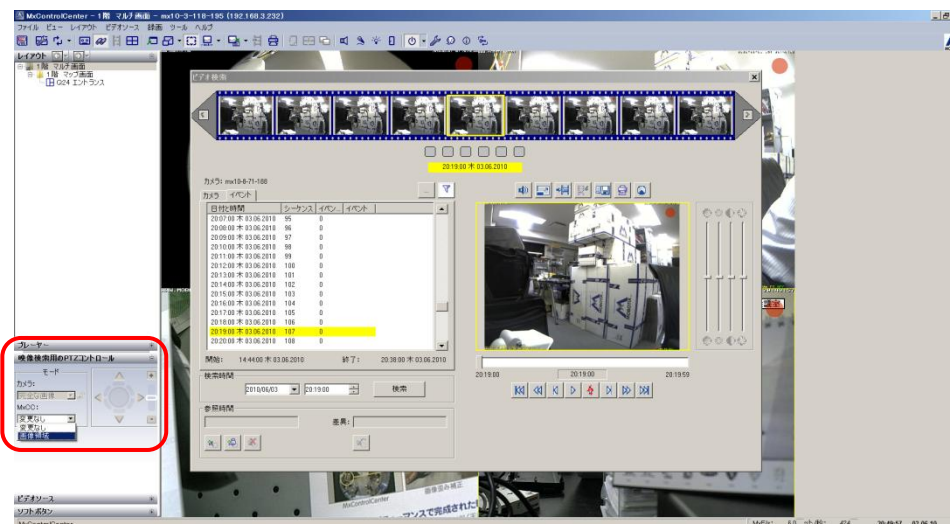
MxControlCenter - 1階 マルチ画面 - mx10-3-118-195 (192.168.3.232)
ファイル ビュー レイアウト ビデオソース 録画 ツール ヘルプ

レイアウト
1階 マルチ画面
1階 マップ画面
G24 エントランス

ビデオ検索

20:19:00 木 03.06.2010

カメラ: mx10-8-71-160
カメラ イベント

| 日付と時間 | シーケンス | イベン... | イベント |
|---|---|---|---|
| 20:07:00 木 03.06.2010 | 95 | 0 | |
| 20:08:00 木 03.06.2010 | 96 | 0 | |
| 20:09:00 木 03.06.2010 | 97 | 0 | |
| 20:10:00 木 03.06.2010 | 98 | 0 | |
| 20:11:00 木 03.06.2010 | 99 | 0 | |
| 20:12:00 木 03.06.2010 | 100 | 0 | |
| 20:13:00 木 03.06.2010 | 101 | 0 | |
| 20:14:00 木 03.06.2010 | 102 | 0 | |
| 20:15:00 木 03.06.2010 | 103 | 0 | |
| 20:16:00 木 03.06.2010 | 104 | 0 | |
| 20:17:00 木 03.06.2010 | 105 | 0 | |
| 20:18:00 木 03.06.2010 | 106 | 0 | |
| 20:19:00 木 03.06.2010 | 107 | 0 | |
| 20:20:00 木 03.06.2010 | 108 | 0 | |

開始: 14:44:00 木 03.06.2010 終了: 20:38:00 木 03.06.2010

検索時間
2010/06/03 20:19:00 検索

参照時間
差異:

20:19:00 20:19:00 20:19:59

プレーヤー
映像検索用のPTZコントロール
モード
カメラ:
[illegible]
MxDD:
変更なし
変更なし
画像補正

ビデオソース
ソフトボタン
MxControlCenter